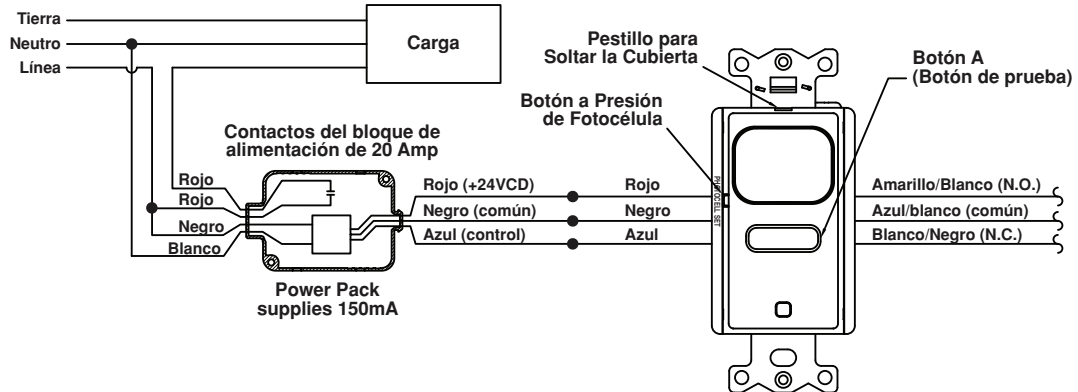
Tierra
Neutro
Línea
Carga

Contactos del bloque de alimentación de 20 Amp

Rojo
Rojo
Negro
Blanco

Power Pack supplies 150mA

Rojo (+24VCD)
Negro (común)
Azul (control)

Rojo
Negro
Azul

Pestillo para Soltar la Cubierta

Botón a Presión de Fotocélula

PHOTOCELL SET

Botón A (Botón de prueba)

Amarillo/Blanco (N.O.)
Azul/blanco (común)
Blanco/Negro (N.C.)